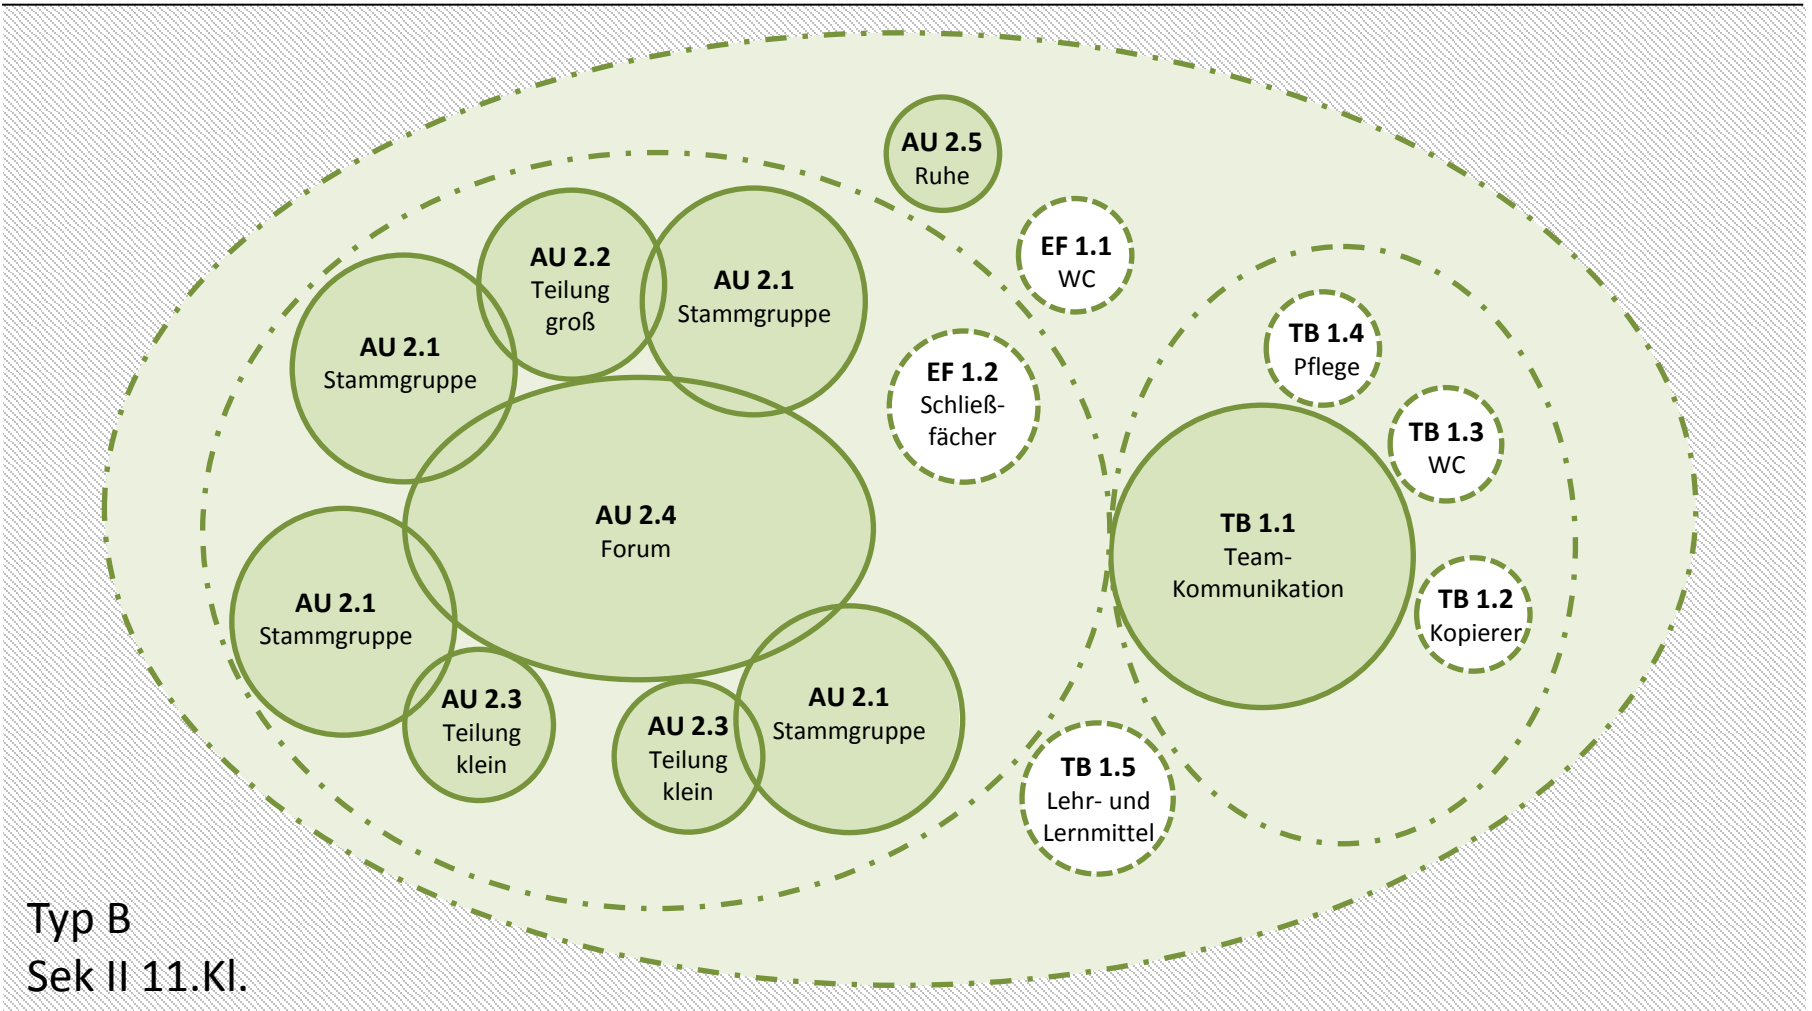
AU 2.5
Ruhe

AU 2.2
Teilung
groß

AU 2.1
Stammgruppe

AU 2.1
Stammgruppe

EF 1.1
WC

EF 1.2
Schließfächer

TB 1.4
Pflege

TB 1.3
WC

AU 2.4
Forum

TB 1.1
Team-Kommunikation

AU 2.1
Stammgruppe

TB 1.2
Kopierer

AU 2.3
Teilung
klein

AU 2.3
Teilung
klein

AU 2.1
Stammgruppe

TB 1.5
Lehr- und
Lernmittel

Typ B
Sek II 11.Kl.